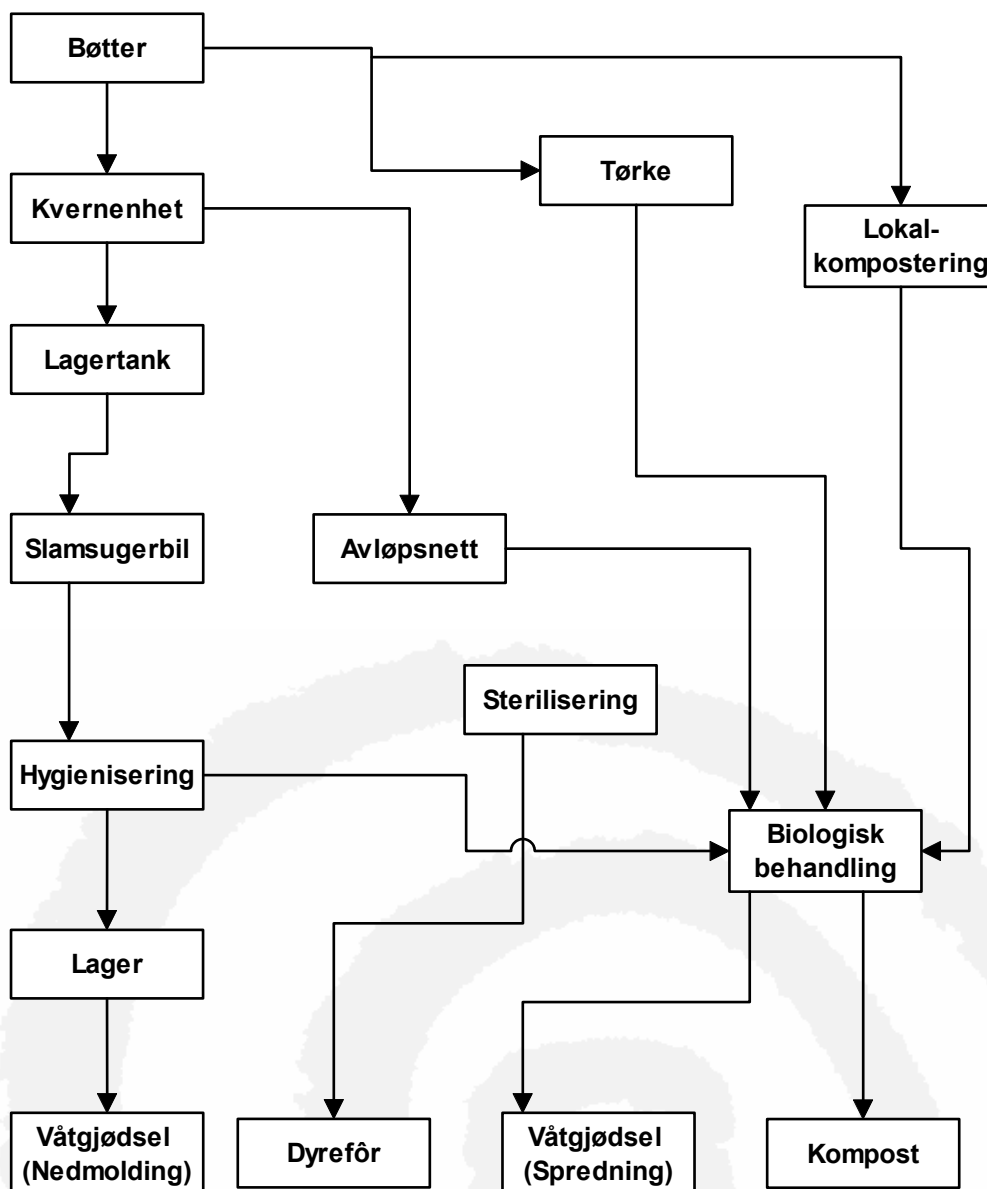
Bøtter

Kvernenhet

Tørke

Lokal-komposterin

Lagertank

Slamsugerbil

Avløpsnett

Sterilisering

Hygienisering

Biologisk behandling

Lager

Våtgjødsel (Nedmolding)

Dyrefôr

Våtgjødsel (Spredning)

Kompost